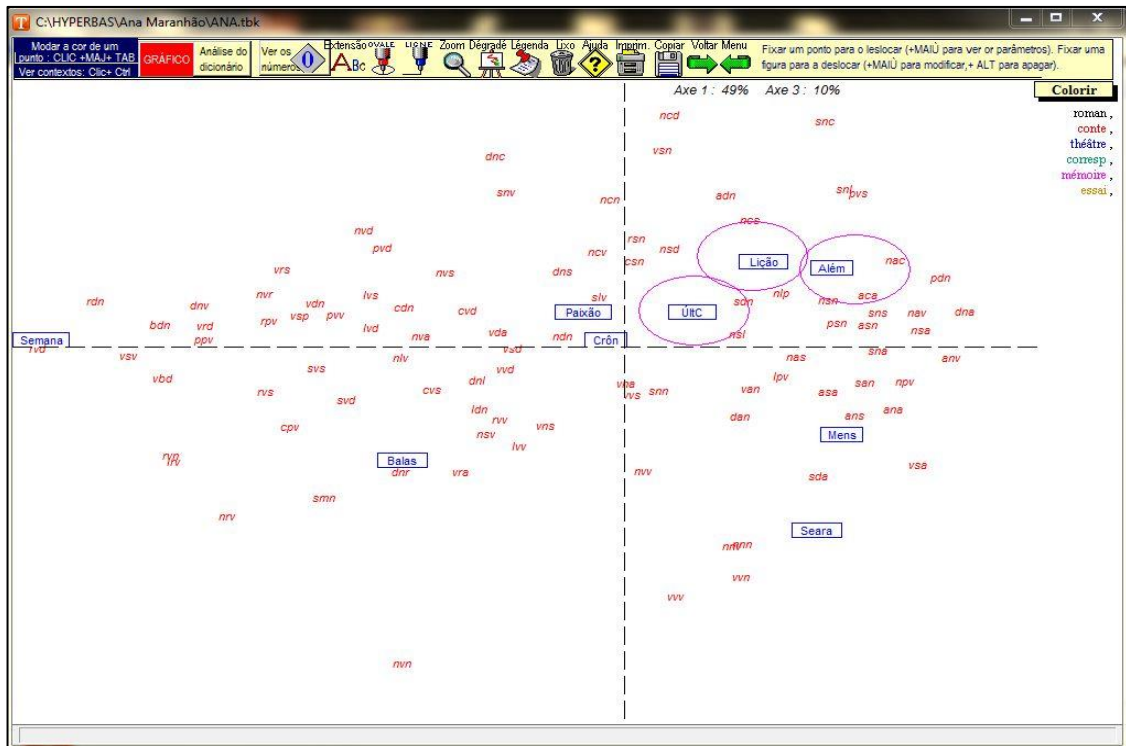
C:\HYPERBAS\Ana Maranhão\ANA.tbk

Modar a cor de um punto : CLIC +MAJ+ TAB
Ver contextos: Clic+ Ctrl
GRÁFICO
Análise do dicionário
Ver os números
Extensão OVALE LIGNE Zoom Dégradé Légenda Lixo Ajuda Imprim. Copiar Voltar Menu
Fixar um ponto para o leslocar (+MAIÚ para ver or parâmetros). Fixar uma figura para a deslocar (+MAIÚ para modificar,+ ALT para apagar).

Axe 1 : 49% Axe 3 : 10%
Colorir
roman ,
conte ,
théâtre ,
corresp ,
mémoire ,
essai ,

ncd
snc
dnc
vsn
snv
ncn
adn
snl pvs
nvd
ncs
pvd
rsn
ncv
nsd
Lição
Além
nac
vrs
nvs
dns
csn
pdn
nvr
lvs
slv
nlp
nsn
aca
rdn
dnv
vdn
cdn
cvd
Paixão
ÚltC
sdn
sns
nav
dna
bdn
vrd
rpv
vsp
pvv
lvd
psn
asn
nsa
Semana
ppv
nva
vda
ndn
Crôn
nsl
rvd
vsv
nlv
vsd
sna
nas
anv
svs
vvd
vbd
dnl
lpv
san
npv
rvs
svd
cvs
vsa
rvs
snn
van
asa
ldn
ans
ana
dan
cpv
rvv
vns
nsv
Mens
lvv
rvp
rrv
Balas
dnr
vra
nvv
vsa
sda
smn
nrv
Seara
nrv nnn
vvn
vvv
nvn